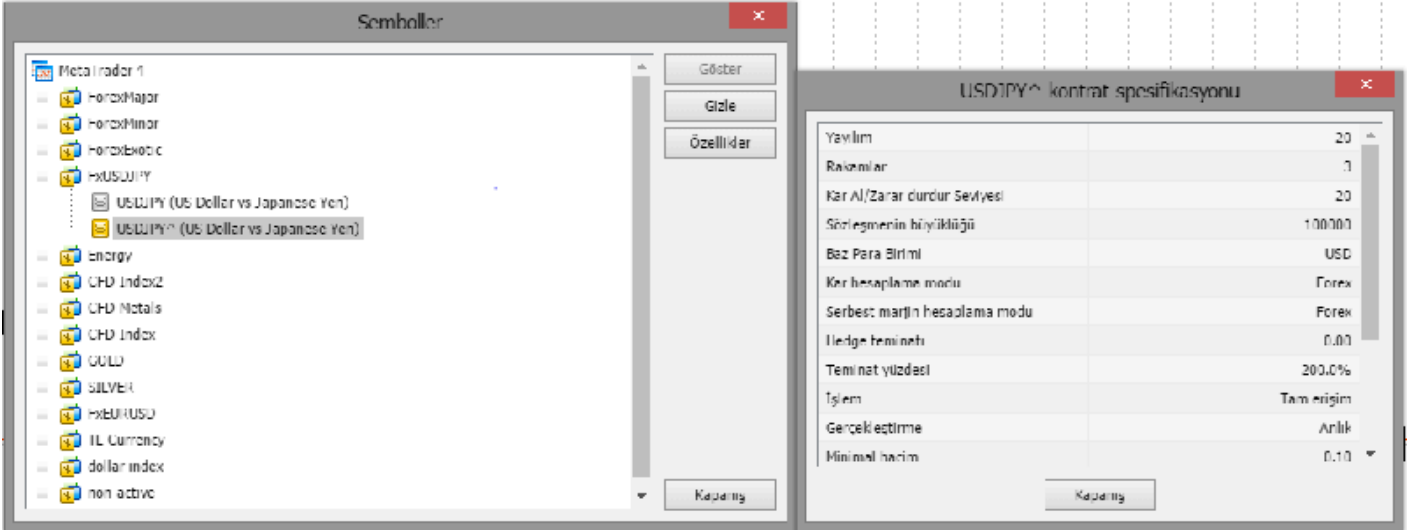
Semboller

MetaTrader 4
ForexMajor
ForexMinor
ForexExotic
FxUSDJPY
USDJPY (US Dollar vs Japanese Yen)
USDJPY^ (US Dollar vs Japanese Yen)
Energy
CFD Index2
CFD Metals
CFD Index
GOLD
SILVER
FxEURUSD
TL Currency
dollar index
non active

Göster
Gizle
Özellikler
Kapanış

USDJPY^ kontrat spesifikasyonu

| | |
|---|---|
| Yayılım | 20 |
| Rakamlar | 3 |
| Kar Al/Zarar durdur Seviyesi | 20 |
| Sözleşmenin büyüklüğü | 100000 |
| Baz Para Birimi | USD |
| Kar hesaplama modu | Forex |
| Serbest marjin hesaplama modu | Forex |
| Hedge teminatı | 0.00 |
| Teminat yüzdesi | 200.0% |
| İşlem | Tam erişim |
| Gerçekleştirme | Anlık |
| Minimal hacim | 0.10 |

Kapanış